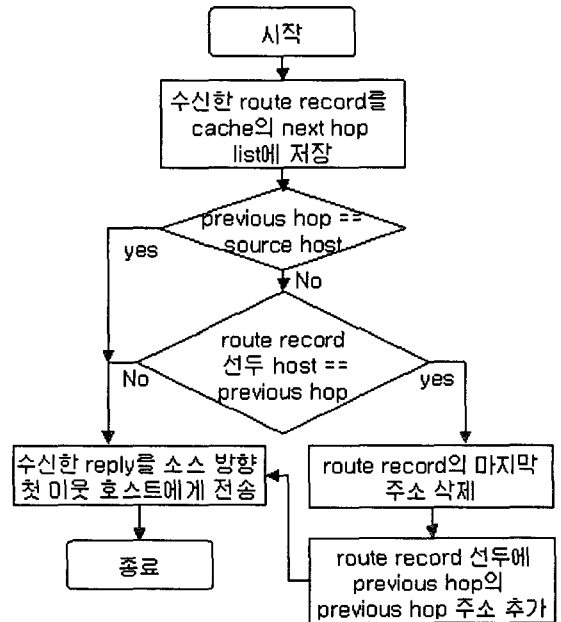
시작

수신한 route record를 cache의 next hop list에 저장

previous hop == source host

yes

No

route record 선두 host == previous hop

No

yes

수신한 reply를 소스 방향 첫 이웃 호스트에게 전송

route record의 마지막 주소 삭제

종료

route record 선두에 previous hop의 previous hop 주소 추가